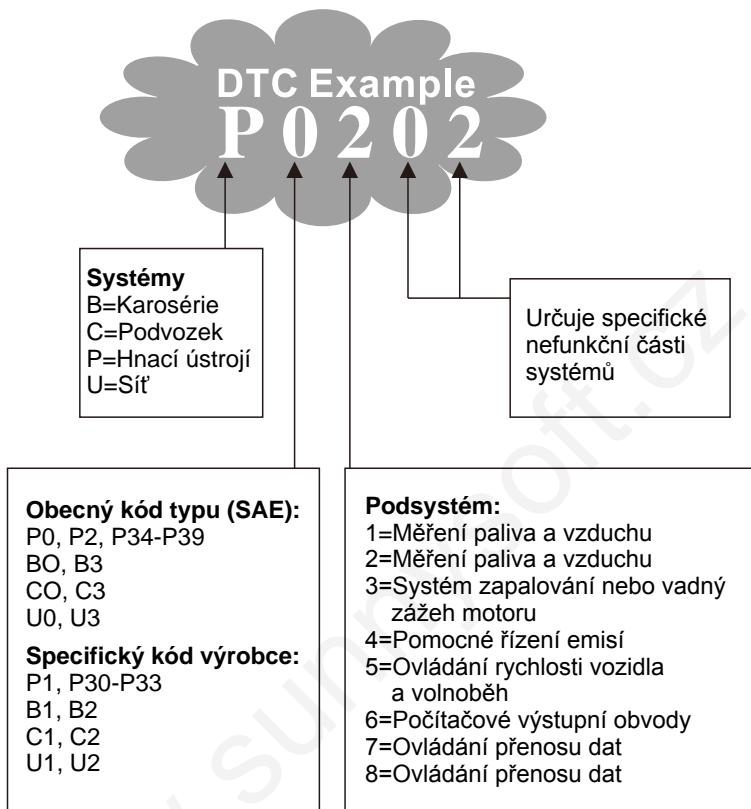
DTC Example
P 0 2 0 2

Systémy
B=Karosérie
C=Podvozek
P=Hnací ústrojí
U=Síť

Určuje specifické nefunkční části systémů

Obecný kód typu (SAE):
P0, P2, P34-P39
BO, B3
CO, C3
U0, U3

Specifický kód výrobce:
P1, P30-P33
B1, B2
C1, C2
U1, U2

Podsystém:
1=Měření paliva a vzduchu
2=Měření paliva a vzduchu
3=Systém zapalování nebo vadný zážeh motoru
4=Pomocné řízení emisí
5=Ovládání rychlosti vozidla a volnoběh
6=Počítačové výstupní obvody
7=Ovládání přenosu dat
8=Ovládání přenosu dat

sunsoft.cz